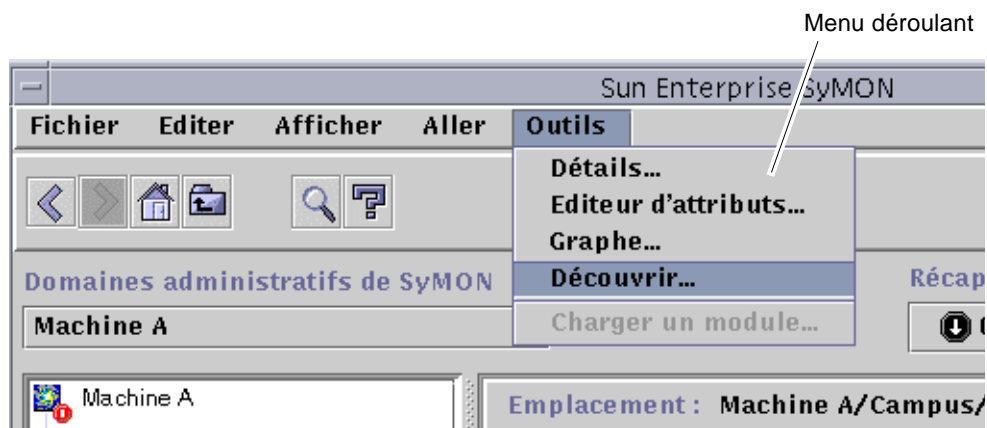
Menu déroulant

Sun Enterprise SyMON

Fichier Editer Afficher Aller Outils

Détails...
Editeur d'attributs...
Graphe...
Découvrir...
Charger un module...

Domaines administratifs de SyMON

Récap

Machine A

Machine A

Emplacement : Machine A/Campus/